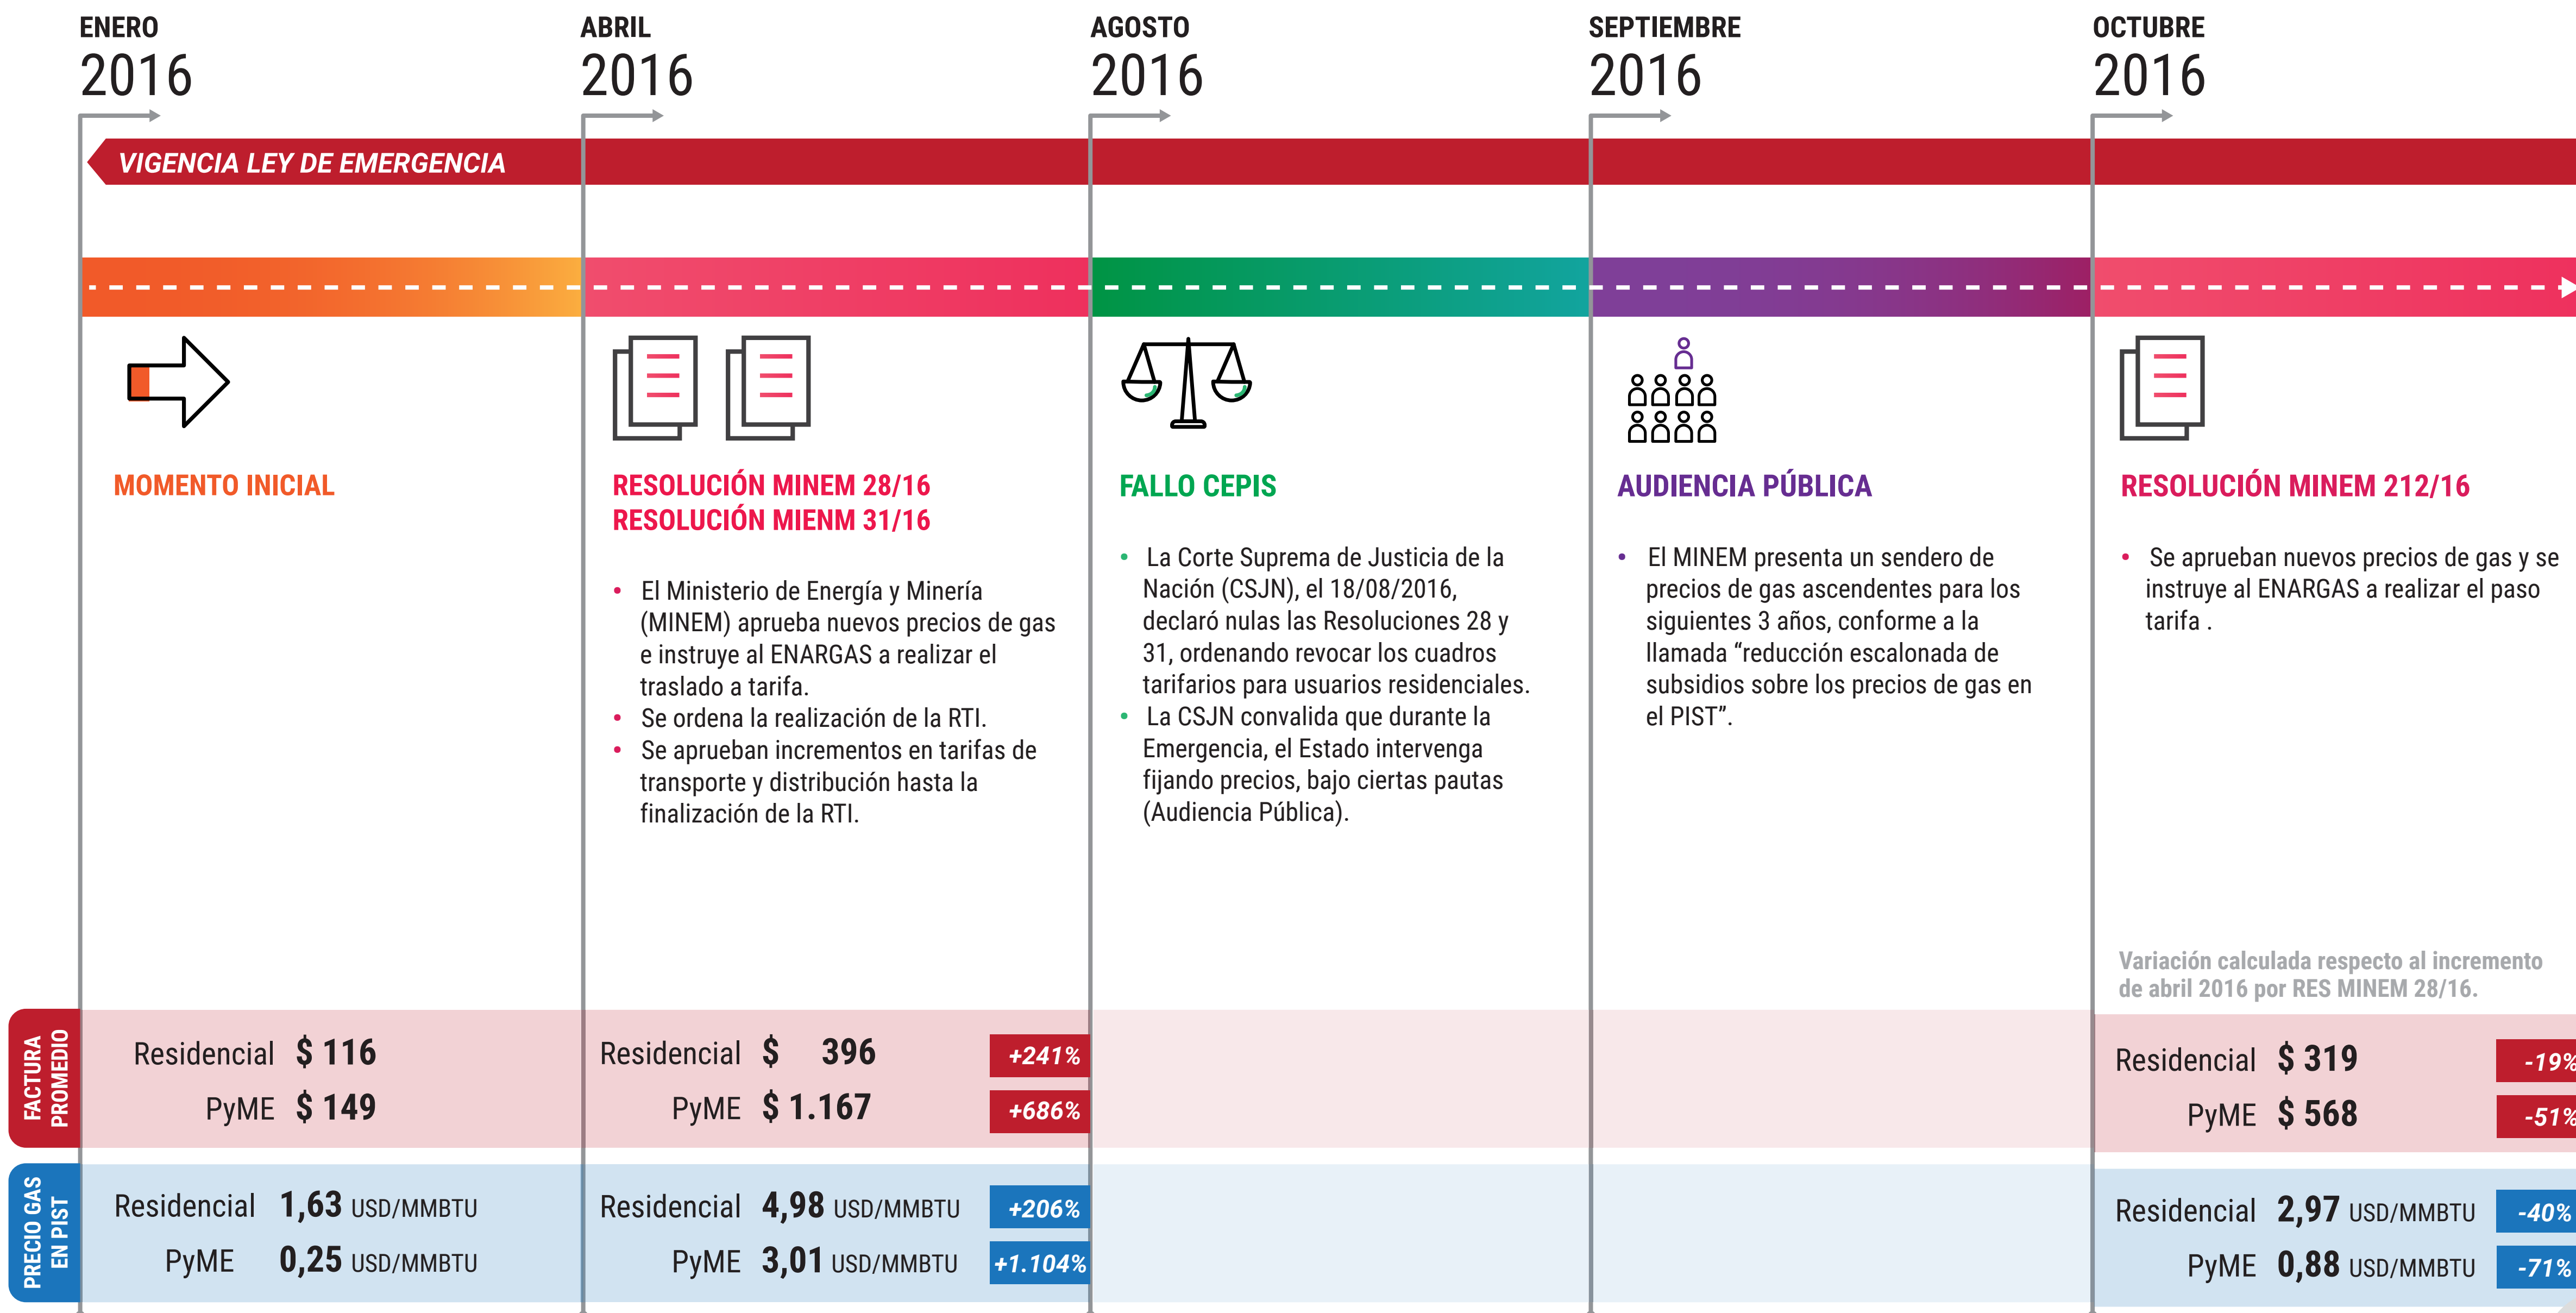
ENERO
2016

ABRIL
2016

AGOSTO
2016

SEPTIEMBRE
2016

OCTUBRE
2016

VIGENCIA LEY DE EMERGENCIA

MOMENTO INICIAL

RESOLUCIÓN MINEM 28/16
RESOLUCIÓN MIENM 31/16

• El Ministerio de Energía y Minería (MINEM) aprueba nuevos precios de gas e instruye al ENARGAS a realizar el traslado a tarifa.
• Se ordena la realización de la RTI.
• Se aprueban incrementos en tarifas de transporte y distribución hasta la finalización de la RTI.

FALLO CEPIS

• La Corte Suprema de Justicia de la Nación (CSJN), el 18/08/2016, declaró nulas las Resoluciones 28 y 31, ordenando revocar los cuadros tarifarios para usuarios residenciales.
• La CSJN convalida que durante la Emergencia, el Estado intervenga fijando precios, bajo ciertas pautas (Audiencia Pública).

AUDIENCIA PÚBLICA

• El MINEM presenta un sendero de precios de gas ascendentes para los siguientes 3 años, conforme a la llamada “reducción escalonada de subsidios sobre los precios de gas en el PIST”.

RESOLUCIÓN MINEM 212/16

• Se aprueban nuevos precios de gas y se instruye al ENARGAS a realizar el paso tarifa .

Variación calculada respecto al incremento de abril 2016 por RES MINEM 28/16.

FACTURA PROMEDIO

Residencial $ 116
PyME $ 149

Residencial $ 396 +241%
PyME $ 1.167 +686%

Residencial $ 319 -19%
PyME $ 568 -51%

PRECIO GAS EN PIST

Residencial 1,63 USD/MMBTU
PyME 0,25 USD/MMBTU

Residencial 4,98 USD/MMBTU +206%
PyME 3,01 USD/MMBTU +1.104%

Residencial 2,97 USD/MMBTU -40%
PyME 0,88 USD/MMBTU -71%